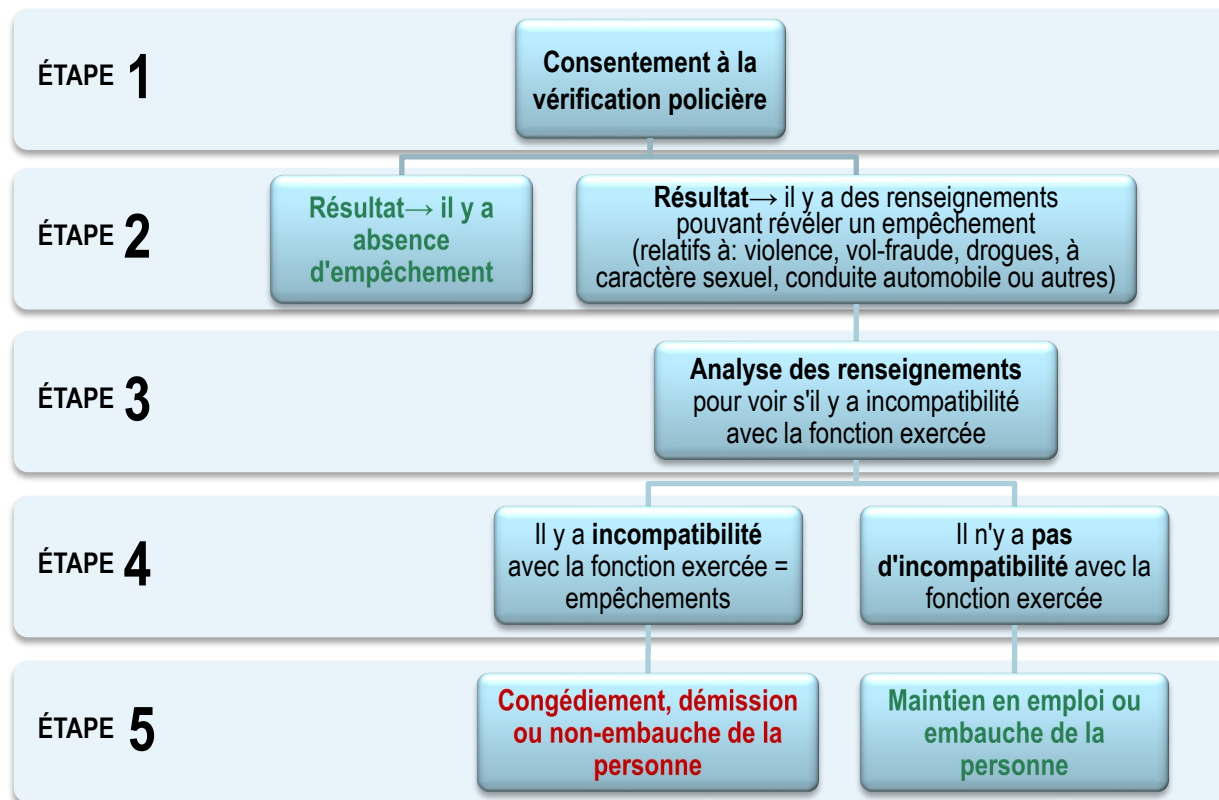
ÉTAPE 1

Consentement à la vérification policière

ÉTAPE 2

Résultat→ il y a absence d'empêchement

Résultat→ il y a des renseignements pouvant révéler un empêchement (relatifs à: violence, vol-fraude, drogues, à caractère sexuel, conduite automobile ou autres)

ÉTAPE 3

Analyse des renseignements pour voir s'il y a incompatibilité avec la fonction exercée

ÉTAPE 4

Il y a incompatibilité avec la fonction exercée = empêchements

Il n'y a pas d'incompatibilité avec la fonction exercée

ÉTAPE 5

Congédiement, démission ou non-embauche de la personne

Maintien en emploi ou embauche de la personne